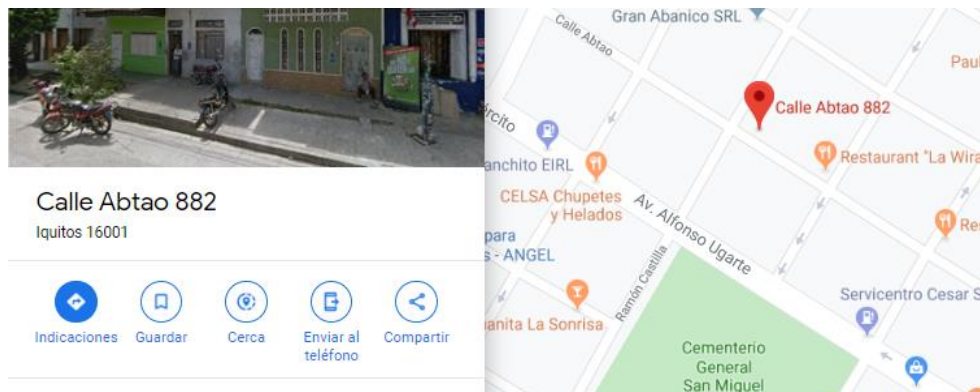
Calle Abtao 882
Iquitos 16001

Indicaciones
Guardar
Cerca
Enviar al teléfono
Compartir

Gran Abanico SRL
Calle Abtao
Pau
rcito
Calle Abtao 882
anchito EIRL
Restaurant "La Wira
CELSA Chupetes y Helados
Av. Alfonso Ugarte
Re
para
s - ANGEL
Ramón Castilla
Servicentro Cesar S
anita La Sonrisa
Cementerio General San Miguel